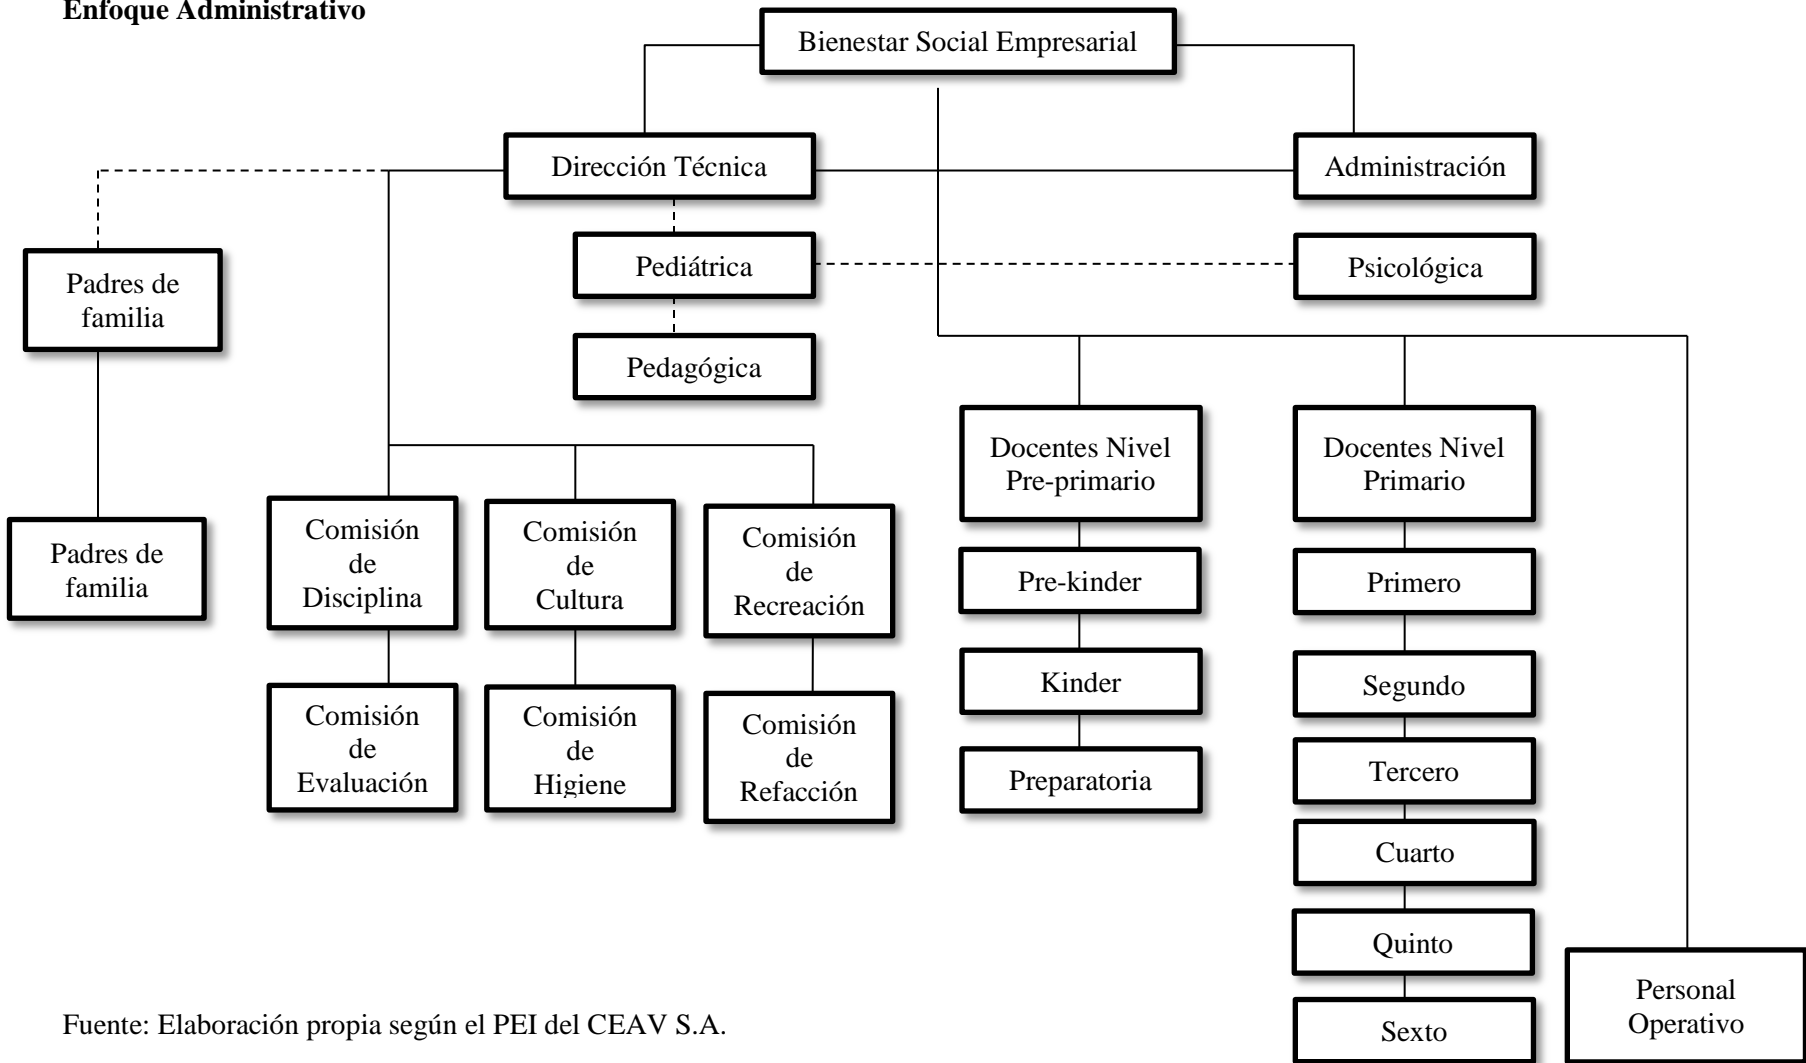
Enfoque Administrativo

Bienestar Social Empresarial

Dirección Técnica

Administración

Pediátrica

Psicológica

Pedagógica

Padres de familia

Padres de familia

Comisión de Disciplina

Comisión de Cultura

Comisión de Recreación

Comisión de Evaluación

Comisión de Higiene

Comisión de Refacción

Docentes Nivel Pre-primario

Pre-kinder

Kinder

Preparatoria

Docentes Nivel Primario

Primero

Segundo

Tercero

Cuarto

Quinto

Sexto

Personal Operativo

Fuente: Elaboración propia según el PEI del CEAV S.A.